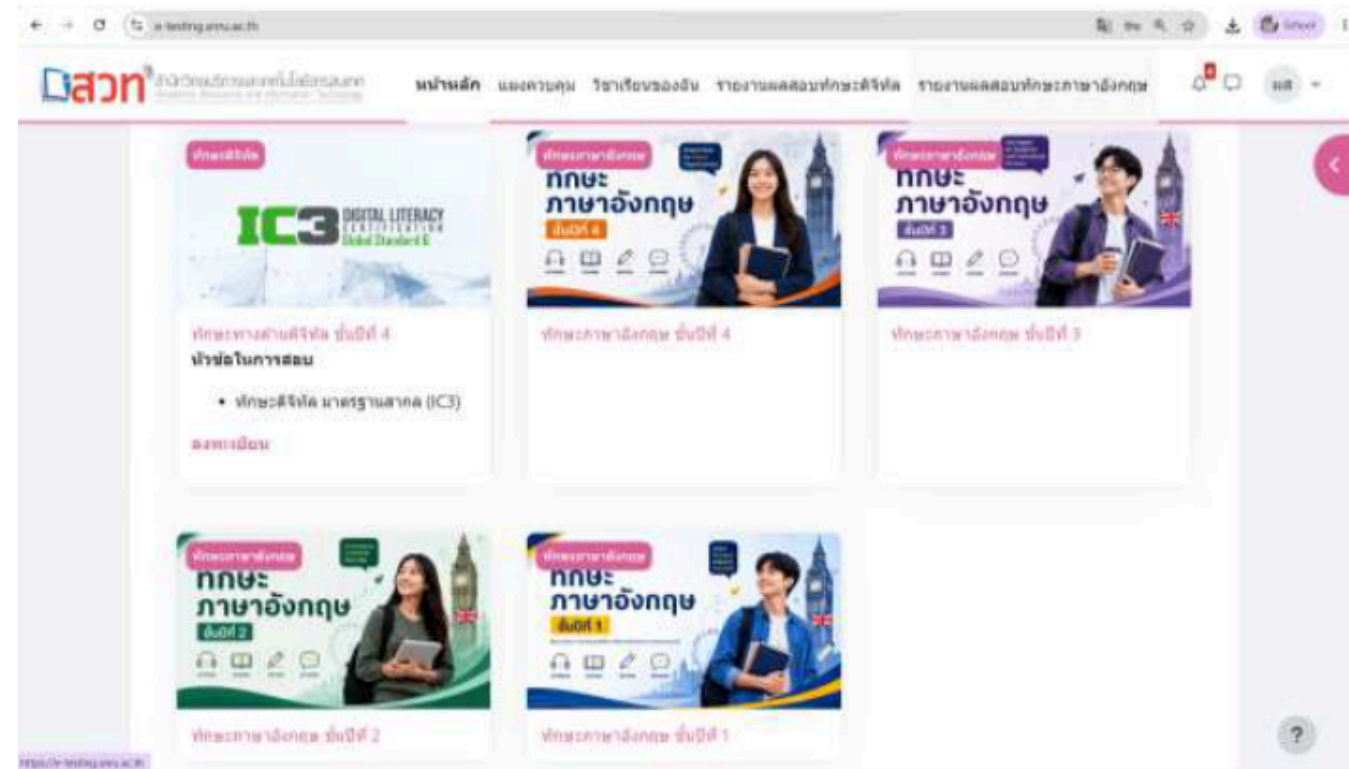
e-testing.snru.ac.th

School

สวท สำนักวิทยบริการและเทคโนโลยีสารสนเทศ

หน้าหลัก แผงควบคุม วิชาเรียนของฉัน รายงานผลสอบทักษะดิจิทัล รายงานผลสอบทักษะภาษาอังกฤษ

ทักษะดิจิทัล

IC3 DIGITAL LITERACY CERTIFICATION Global Standard 6

ทักษะทางด้านดิจิทัล ชั้นปีที่ 4

หัวข้อในการสอบ

• ทักษะดิจิทัล มาตรฐานสากล (IC3)

ลงทะเบียน

ทักษะภาษาอังกฤษ

ทักษะ ภาษาอังกฤษ ชั้นปีที่ 4

ทักษะภาษาอังกฤษ ชั้นปีที่ 4

ทักษะภาษาอังกฤษ

ทักษะ ภาษาอังกฤษ ชั้นปีที่ 3

ทักษะภาษาอังกฤษ ชั้นปีที่ 3

ทักษะภาษาอังกฤษ

ทักษะ ภาษาอังกฤษ ชั้นปีที่ 2

ทักษะภาษาอังกฤษ ชั้นปีที่ 2

ทักษะภาษาอังกฤษ

ทักษะ ภาษาอังกฤษ ชั้นปีที่ 1

ทักษะภาษาอังกฤษ ชั้นปีที่ 1

?

https://e-testing.snru.ac.th